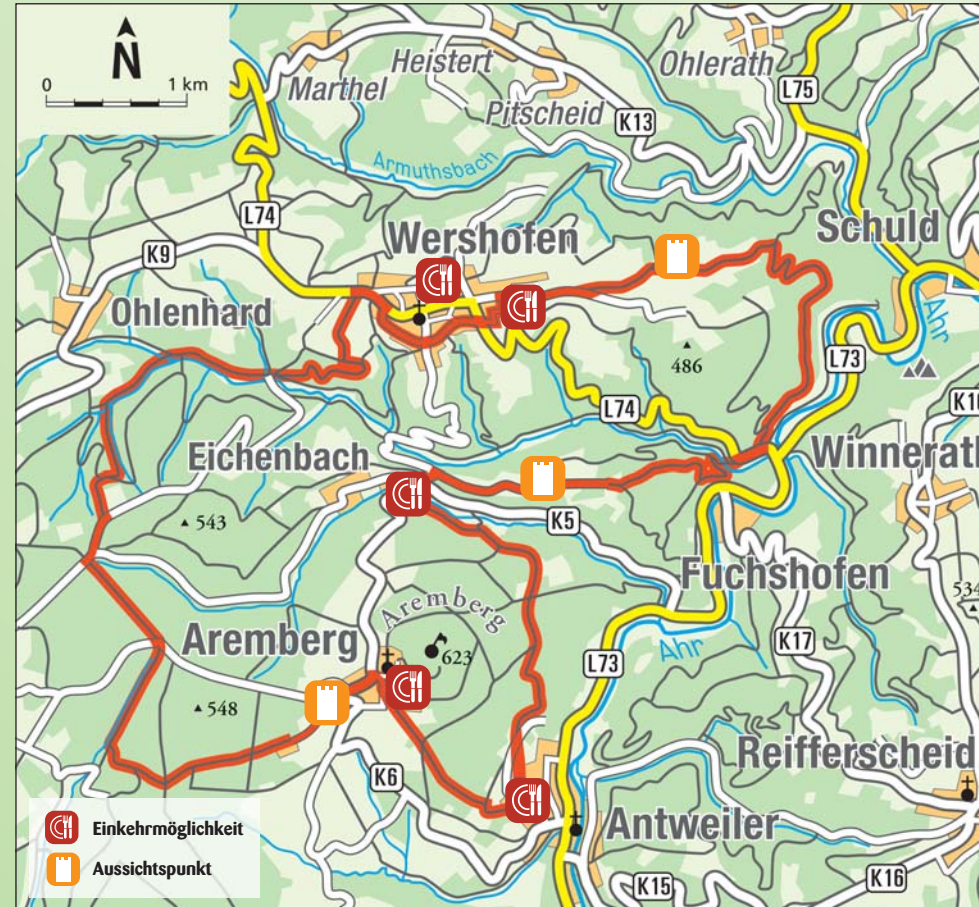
N
0
1 km
Heistert
Ohlerath
Marthel
L75
Pitscheid
K13
Armuthsbach
L74
Wershofen
Schuld
K9
Ohlenhard
Ahr
L73
486
K10
L74
Winnerath
Eichenbach
543
K5
Fuchshofen
534
Aremberg
Aremberg
Ahr
623
K17
L73
548
Reifferscheid
K6
Einkehrmöglichkeit
Antweiler
Aussichtspunkt
K15
K16